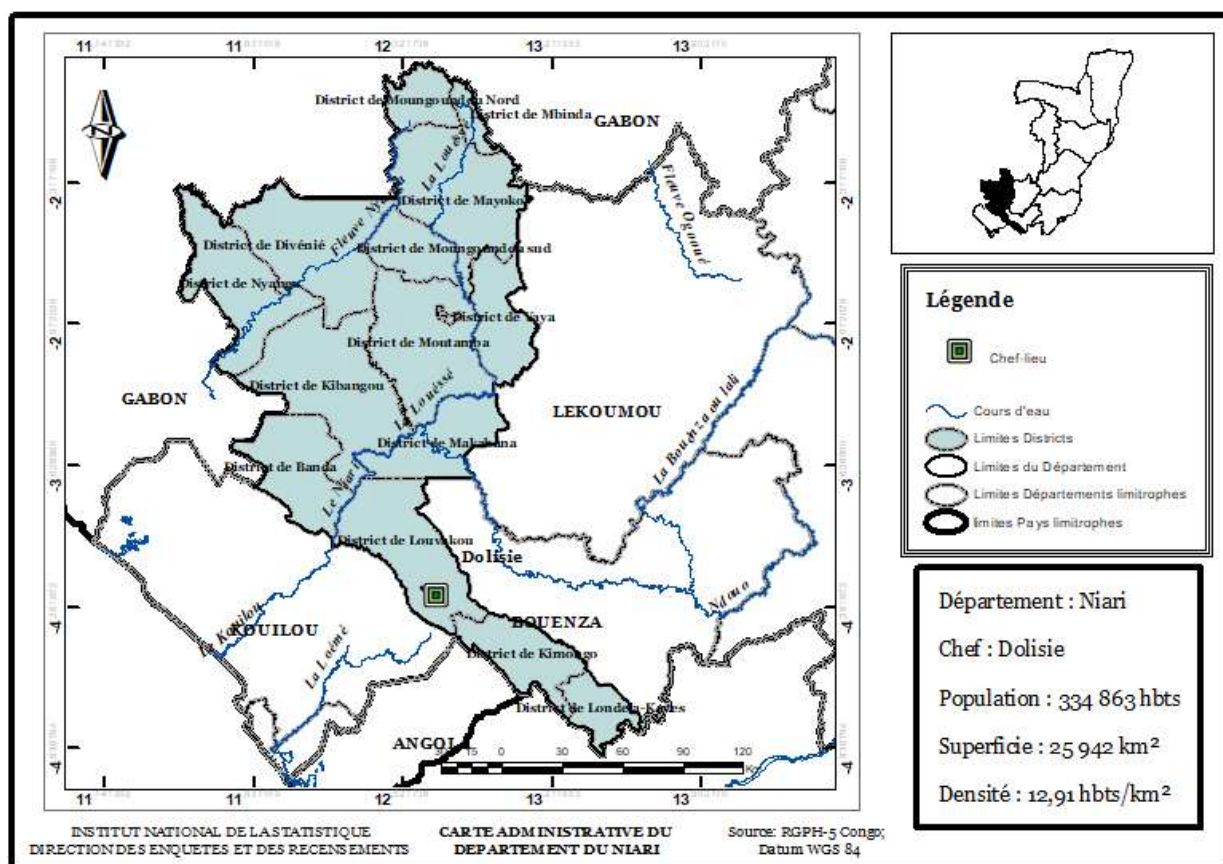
11 11 12 13 13

District de Moungoundou Nord
District de Mbinda
GABON
La Louessé
District de Mayoko
Fleuve Niari
District de Divénié
District de Moungoundou sud
Fleuve Ogooué
District de Nyanga
District de Yaya
District de Moutamba
GABON
District de Kibangou
La Louessé
LEKOUMOU
La Bouenza ou Ladi
District de Makabana
District de Banda
Le Niari
District de Louvakou
Dolisie
La Kouilou
KOUILOU
BOUENZA
Ndouo
La Loémé
District de Kimongo
District de Londela-Kayes
ANGOL
15 0 30 60 90 120 Km

-2 -2 -3 -3 -4 -4

Légende
Chef-lieu
Cours d'eau
Limites Districts
Limites du Département
Limites Départements limitrophes
limites Pays limitrophes

Département : Niari
Chef : Dolisie
Population : 334 863 hbts
Superficie : 25 942 km²
Densité : 12,91 hbts/km²

11 11 12 13 13

INSTITUT NATIONAL DE LA STATISTIQUE
DIRECTION DES ENQUETES ET DES RECENSEMENTS

CARTE ADMINISTRATIVE DU DEPARTEMENT DU NIARI

Source: RGPH-5 Congo; Datum WGS 84